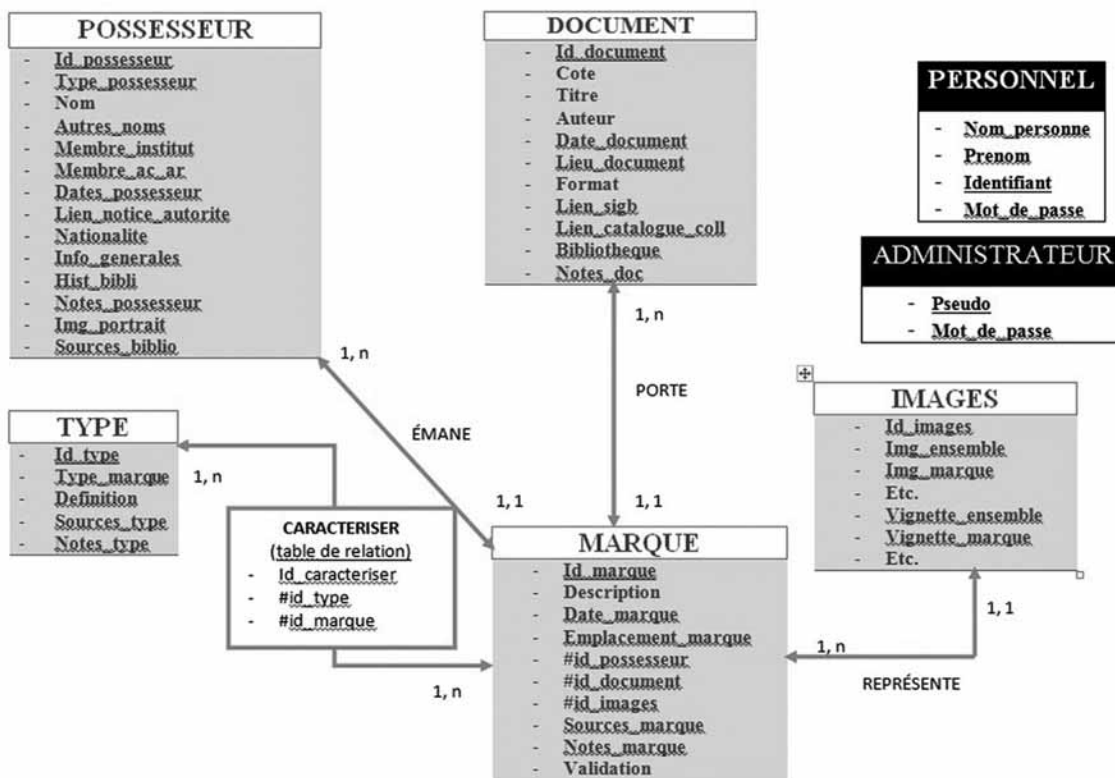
POSSESSEUR
- Id_possesseur
- Type_possesseur
- Nom
- Autres_noms
- Membre_institut
- Membre_ac_ar
- Dates_possesseur
- Lien_notice_autorite
- Nationalite
- Info_generales
- Hist_bibli
- Notes_possesseur
- Img_portrait
- Sources_biblio

DOCUMENT
- Id_document
- Cote
- Titre
- Auteur
- Date_document
- Lieu_document
- Format
- Lien_sigb
- Lien_catalogue_coll
- Bibliotheque
- Notes_doc

PERSONNEL
- Nom_personne
- Prenom
- Identifiant
- Mot_de_passe

ADMINISTRATEUR
- Pseudo
- Mot_de_passe

1, n

1, n

PORTE

ÉMANE

IMAGES
- Id_images
- Img_ensemble
- Img_marque
- Etc.
- Vignette_ensemble
- Vignette_marque
- Etc.

TYPE
- Id_type
- Type_marque
- Definition
- Sources_type
- Notes_type

1, n

1, 1

1, 1

CARACTERISER
(table de relation)
- Id_caracteriser
- #id_type
- #id_marque

MARQUE
- Id_marque
- Description
- Date_marque
- Emplacement_marque
- #id_possesseur
- #id_document
- #id_images
- Sources_marque
- Notes_marque
- Validation

1, 1

1, n

REPRÉSENTE

1, n